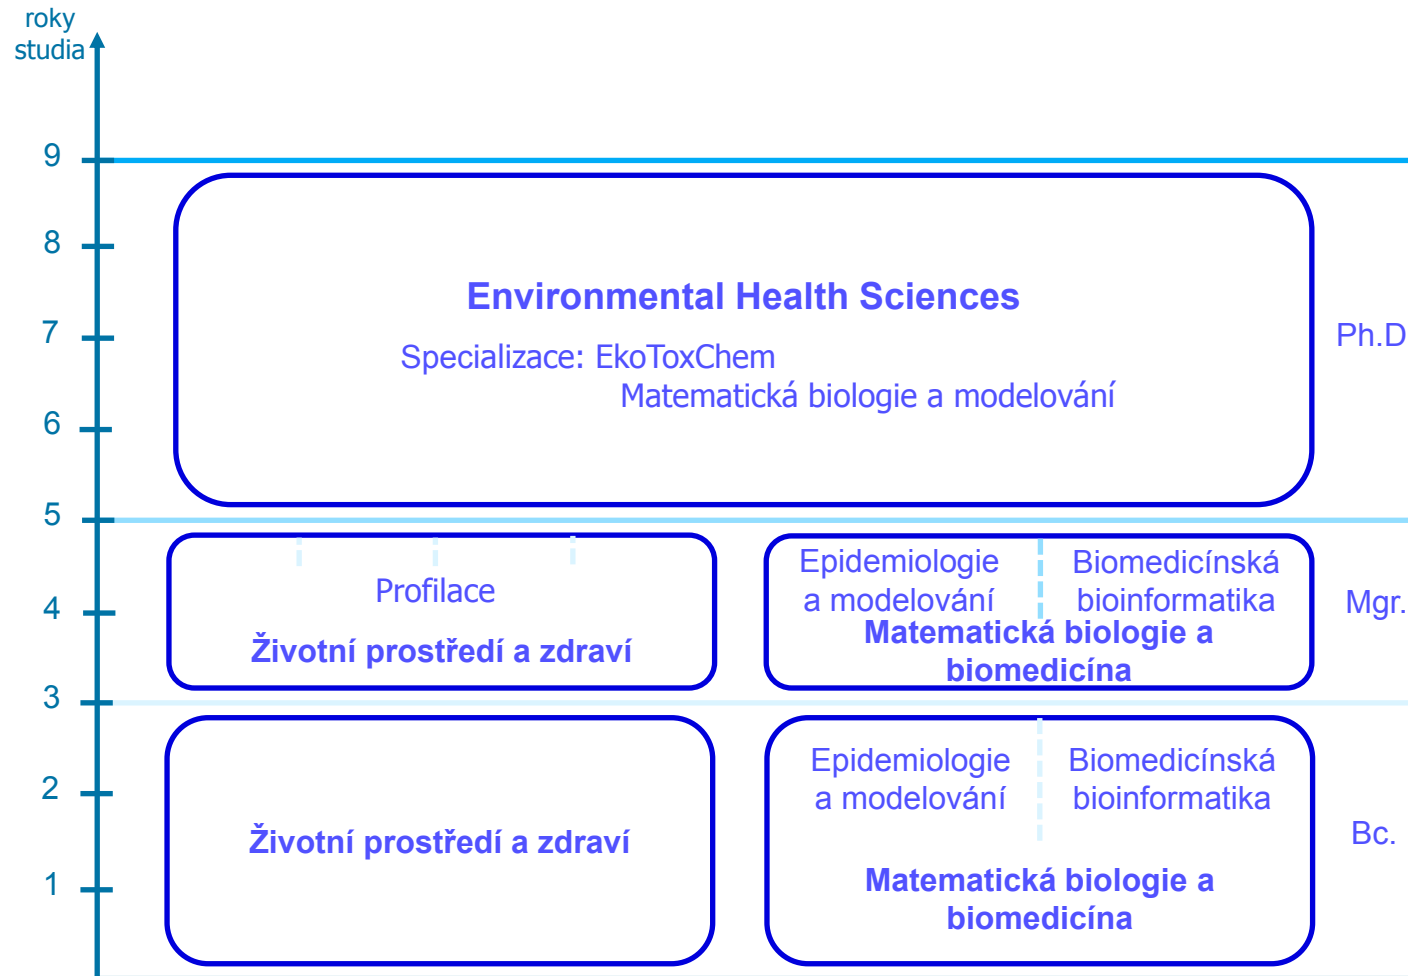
roky studia

9

8

7

6

5

4

3

2

1

Environmental Health Sciences

Specializace: EkoToxChem
Matematická biologie a modelování

Ph.D

Profilace

Životní prostředí a zdraví

Epidemiologie a modelování

Biomedicínská bioinformatika

Matematická biologie a biomedicína

Mgr.

Životní prostředí a zdraví

Epidemiologie a modelování

Biomedicínská bioinformatika

Matematická biologie a biomedicína

Bc.